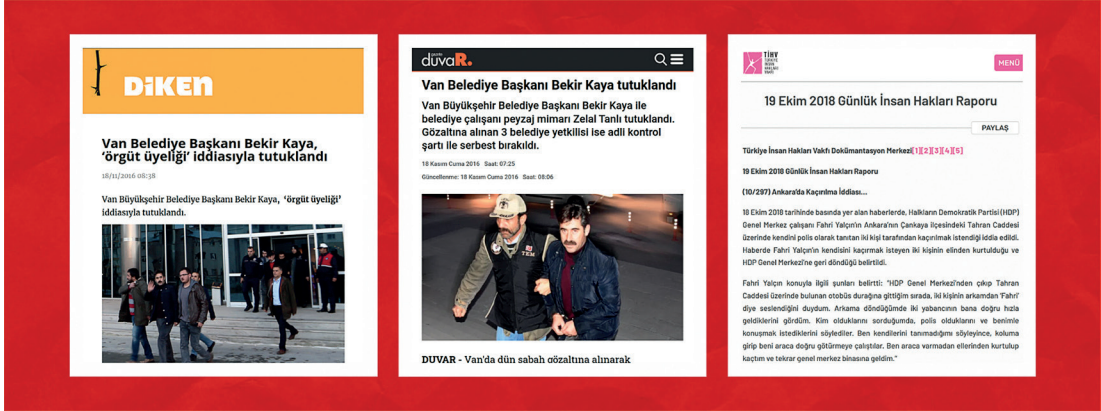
DİKEN

Van Belediye Başkanı Bekir Kaya, 'örgüt üyeliği' iddiasıyla tutuklandı

18/11/2016 08:38

Van Büyükşehir Belediye Başkanı Bekir Kaya, 'örgüt üyeliği' iddiasıyla tutuklandı.

duvaR.

Van Belediye Başkanı Bekir Kaya tutuklandı

Van Büyükşehir Belediye Başkanı Bekir Kaya ile belediye çalışanı peyzaj mimarı Zelal Tanlı tutuklandı. Gözaltına alınan 3 belediye yetkilisi ise adli kontrol şartı ile serbest bırakıldı.

18 Kasım Cuma 2016 Saat: 07:25

Güncellenme: 18 Kasım Cuma 2016 Saat: 08:06

TEM

DUVAR - Van'da dün sabah gözaltına alınarak

TİHV

MENÜ

19 Ekim 2018 Günlük İnsan Hakları Raporu

PAYLAŞ

Türkiye İnsan Hakları Vakfı Dokümantasyon Merkezi[1][2][3][4][5]

19 Ekim 2018 Günlük İnsan Hakları Raporu

(10/297) Ankara'da Kaçırılma İddiası...

18 Ekim 2018 tarihinde basında yer alan haberlerde, Halkların Demokratik Partisi (HDP) Genel Merkez çalışanı Fahri Yalçın'ın Ankara'nın Çankaya ilçesindeki Tahran Caddesi üzerinde kendini polis olarak tanıtan iki kişi tarafından kaçırılmak istendiği iddia edildi. Haberde Fahri Yalçın'ın kendisini kaçırmak isteyen iki kişinin elinden kurtulduğu ve HDP Genel Merkezi'ne geri döndüğü belirtildi.

Fahri Yalçın konuyla ilgili şunları belirtti: "HDP Genel Merkezi'nden çıkıp Tahran Caddesi üzerinde bulunan otobüs durağına gittiğim sırada, iki kişinin arkamdan 'Fahri' diye seslendiğini duydum. Arkama döndüğümde iki yabancının bana doğru hızla geldiklerini gördüm. Kim olduklarını sorduğumda, polis olduklarını ve benimle konuşmak istediklerini söylediler. Ben kendilerini tanımadığımı söyleyince, koluma girip beni araca doğru götürmeye çalıştılar. Ben araca varmadan ellerinden kurtulup kaçtım ve tekrar genel merkez binasına geldim."